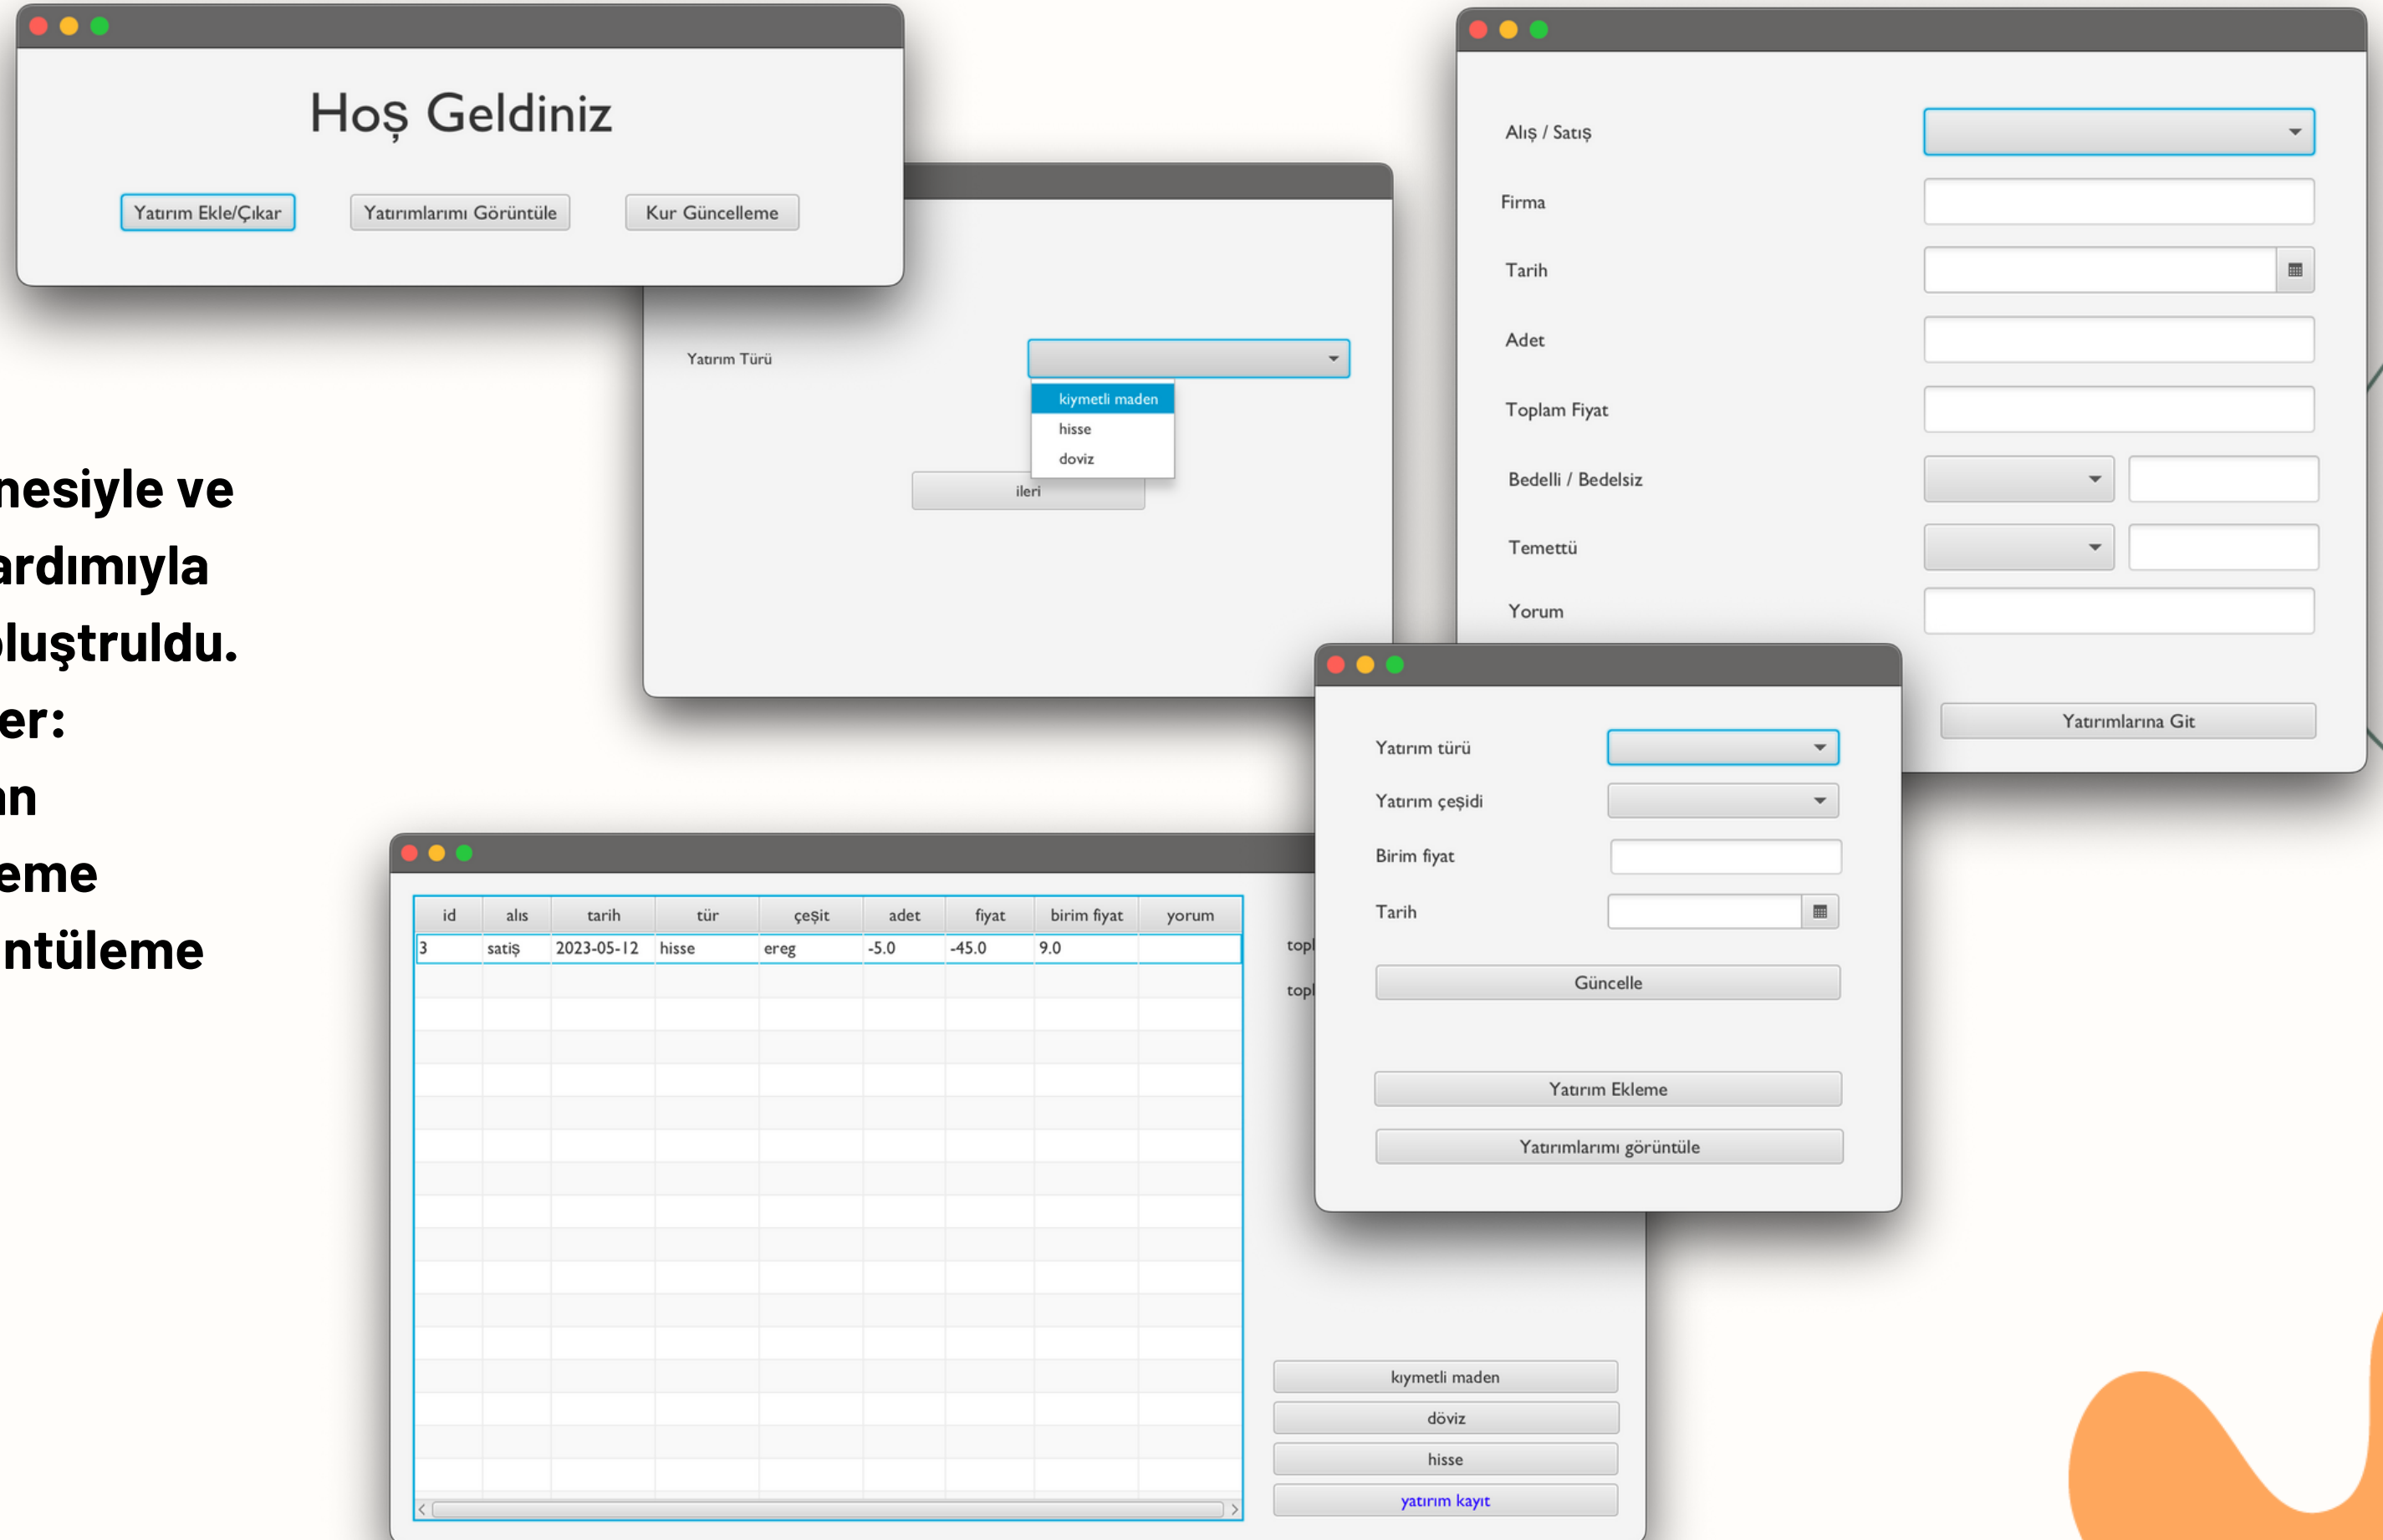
nesiyle ve
ardımıyla
oluştruldu.
er:
n
eme
ntüleme

Hoş Geldiniz

Yatırım Ekle/Çıkar
Yatırımlarımı Görüntüle
Kur Güncelleme

Yatırım Türü
kiymetli maden
hisse
doviz
ileri

Alış / Satış
Firma
Tarih
Adet
Toplam Fiyat
Bedelli / Bedelsiz
Temettü
Yorum
Yatırımlarına Git

Yatırım türü
Yatırım çeşidi
Birim fiyat
Tarih
Güncelle
Yatırım Ekleme
Yatırımlarımı görüntüle

| id | alıs | tarih | tür | çeşit | adet | fiyat | birim fiyat | yorum |
|---|---|---|---|---|---|---|---|---|
| 3 | satiş | 2023-05-12 | hisse | ereg | -5.0 | -45.0 | 9.0 | |

topl
topl

kıymetli maden
döviz
hisse
yatırım kayıt